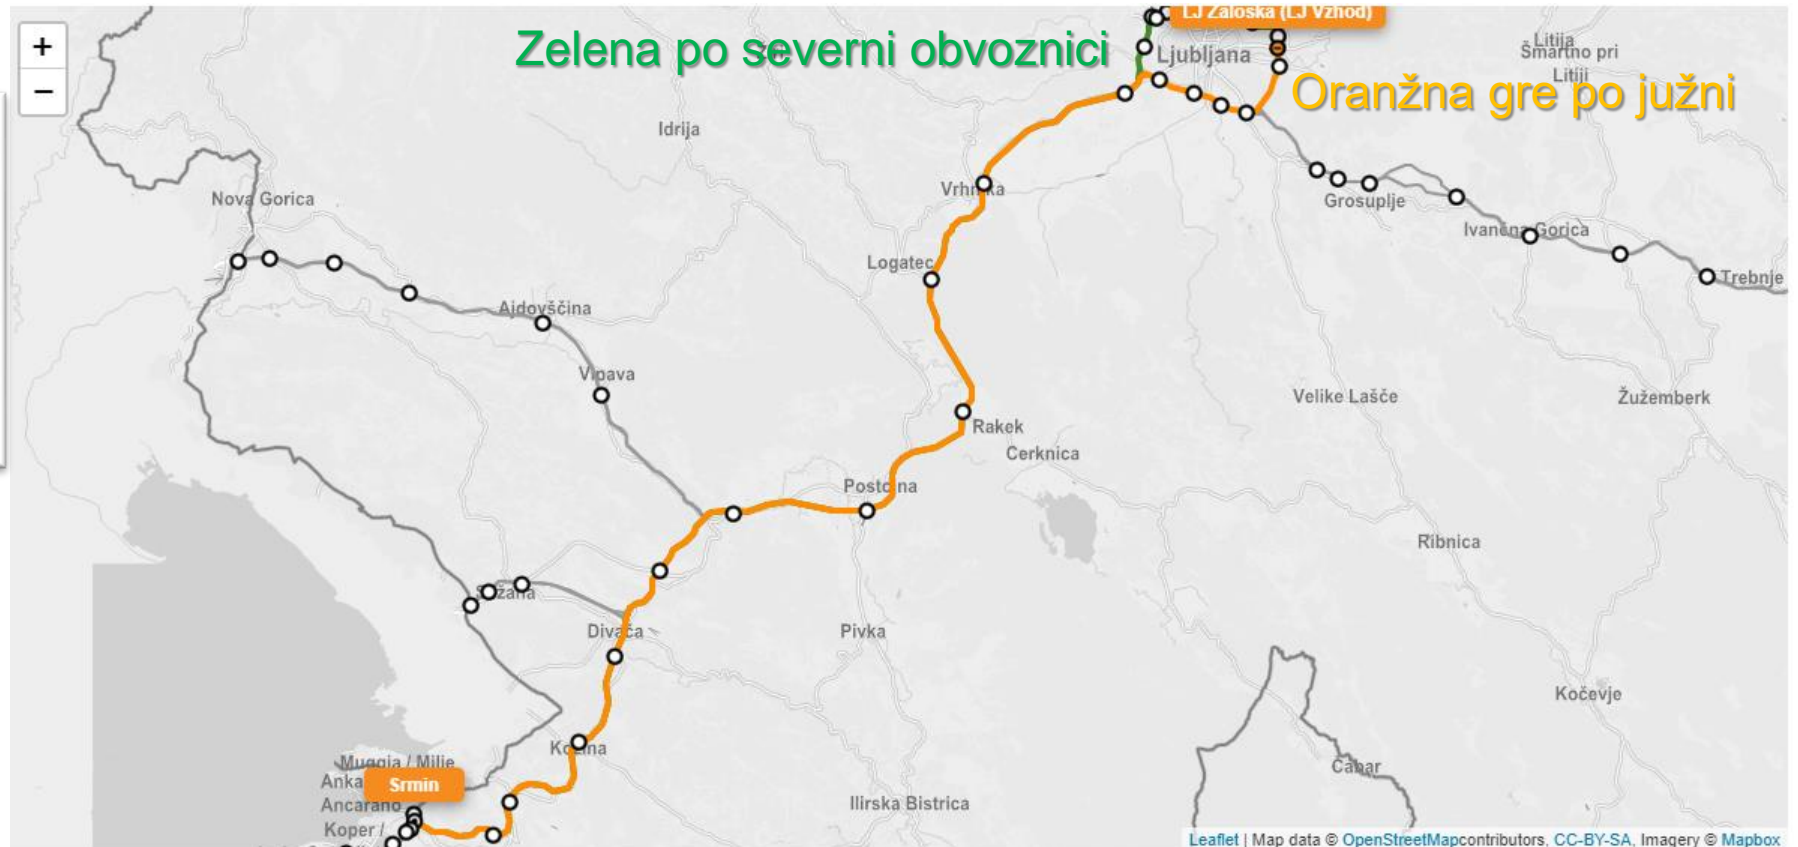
+
−

Zelena po severni obvoznici

LJ Zaloška (LJ Vzhod)

Ljubljana

Litija
Šmartno pri Litiji

Oranžna gre po južni

Idrija

Nova Gorica

Vrhnika

Grosuplje

Ivančna Gorica

Logatec

Trebnje

Ajdovščina

Vipava

Velike Lašče

Žužemberk

Rakek

Cerknica

Postojna

Ribnica

Sežana

Divača

Pivka

Kočevje

Kozina

Muggia / Milje
Ankaran
Ancarano
Koper /

Srmin

Čabar

Ilirska Bistrica

Leaflet | Map data © OpenStreetMapcontributors, CC-BY-SA, Imagery © Mapbox